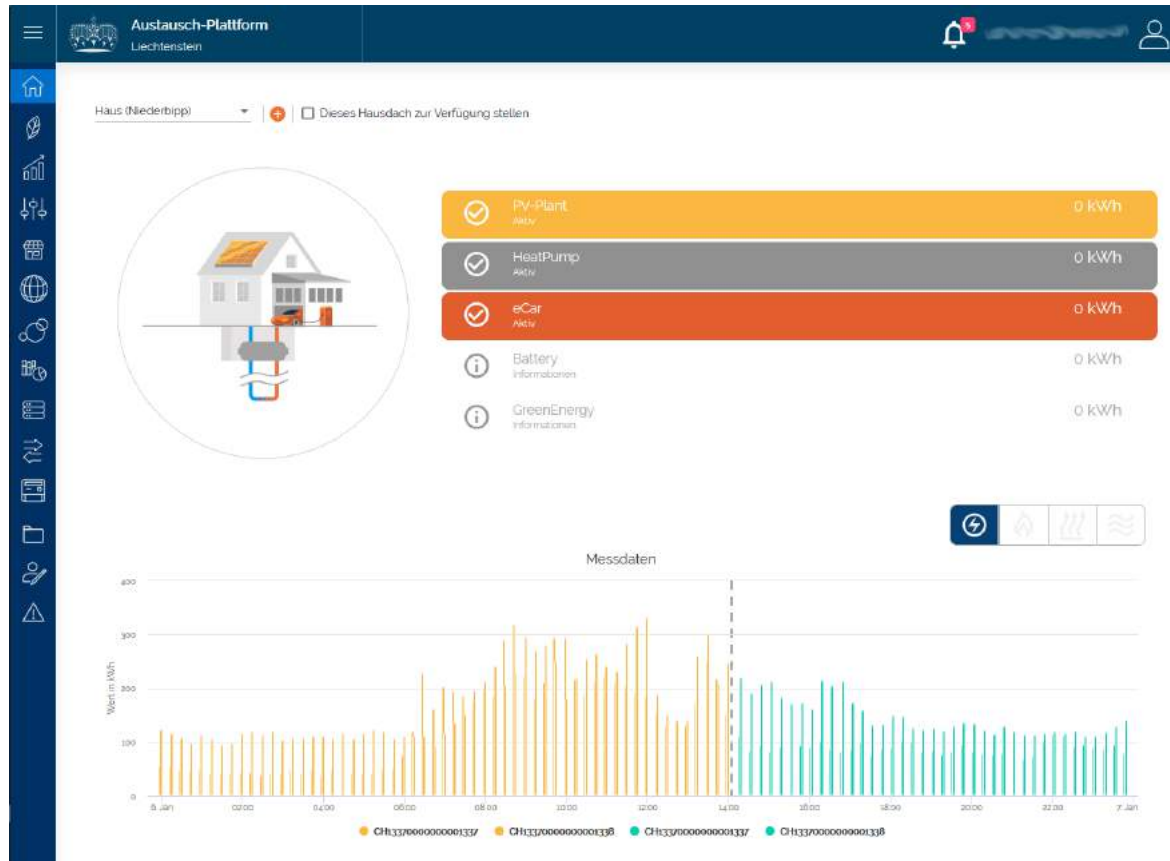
Austausch-Plattform
Liechtenstein

5

Haus (Niederbipp)

Dieses Hausdach zur Verfügung stellen

PV-Plant
Aktiv
0 kWh

HeatPump
Aktiv
0 kWh

eCar
Aktiv
0 kWh

Battery
Informationen
0 kWh

GreenEnergy
Informationen
0 kWh

Messdaten

400
300
200
100
0

Wert in kWh

6. Jan
02:00
04:00
06:00
08:00
10:00
12:00
14:00
16:00
18:00
20:00
22:00
7. Jan

CH1337000000000001337
CH1337000000000001338
CH1337000000000001337
CH1337000000000001338